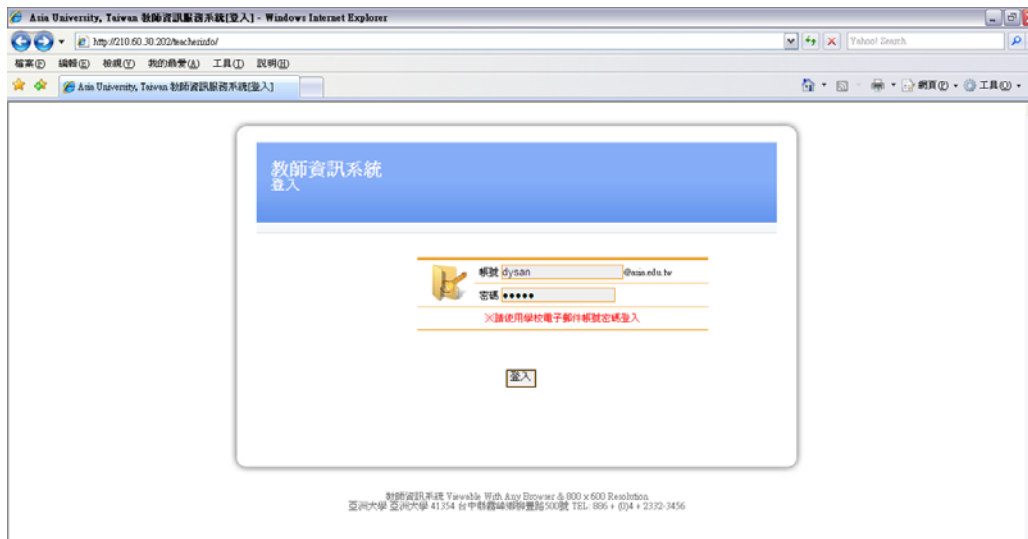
Asia University, Taiwan 教師資訊服務系統[登入] - Windows Internet Explorer

http://210.60.30.202/teacherinfo/

Yahoo! Search

檔案(F) 編輯(E) 檢視(V) 我的最愛(A) 工具(T) 說明(H)

Asia University, Taiwan 教師資訊服務系統[登入]

網頁(P) 工具(O)

教師資訊系統
登入

帳號 dysan @asia.edu.tw
密碼 •••••
※請使用學校電子郵件帳號密碼登入

登入

教師資訊系統 Viewable With Any Browser & 800 x 600 Resolution
亞洲大學 亞洲大學 41354 台中縣霧峰鄉柳豐路500號 TEL: 886 + (0)4 + 2332-3456